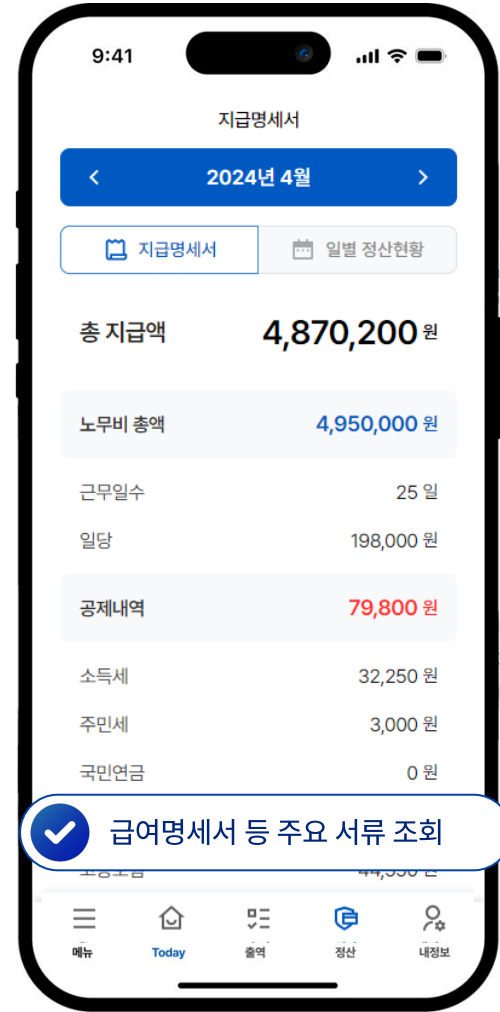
9:41

지급명세서

2024년 4월

지급명세서

일별 정산현황

총 지급액 4,870,200 원

노무비 총액 4,950,000 원

근무일수 25 일

일당 198,000 원

공제내역 79,800 원

소득세 32,250 원

주민세 3,000 원

국민연금 0 원

급여명세서 등 주요 서류 조회

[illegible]

메뉴 Today 출역 정산 내정보